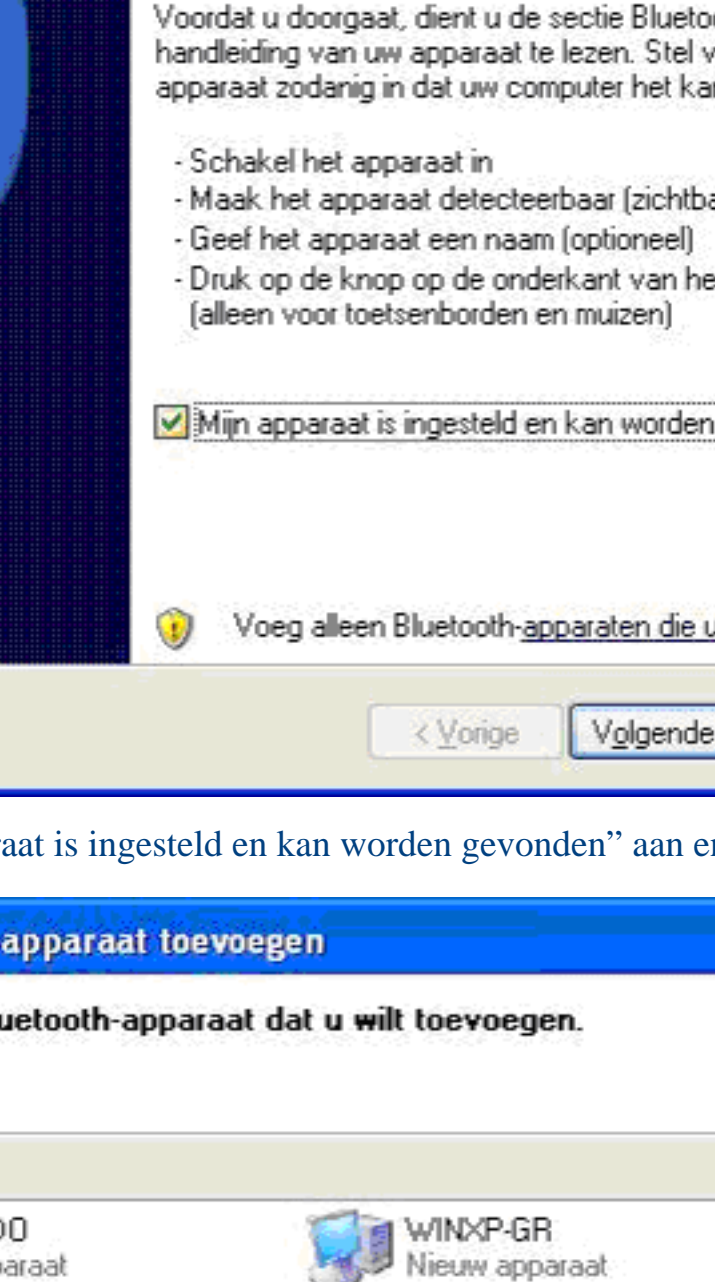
Voordat u doorgaat, dient u de sectie Blueto
handleiding van uw apparaat te lezen. Stel v
apparaat zodanig in dat uw computer het kan

- Schakel het apparaat in
- Maak het apparaat detecteerbaar (zichtba
- Geef het apparaat een naam (optioneel)
- Druk op de knop op de onderkant van he
(alleen voor toetsenborden en muizen)

Mijn apparaat is ingesteld en kan worden

Voeg alleen Bluetooth-apparaten die u

< Vorige
Volgende

aat is ingesteld en kan worden gevonden" aan e

apparaat toevoegen

uetooth-apparaat dat u wilt toevoegen.

00
paraat

WINXP-GR
Nieuw apparaat